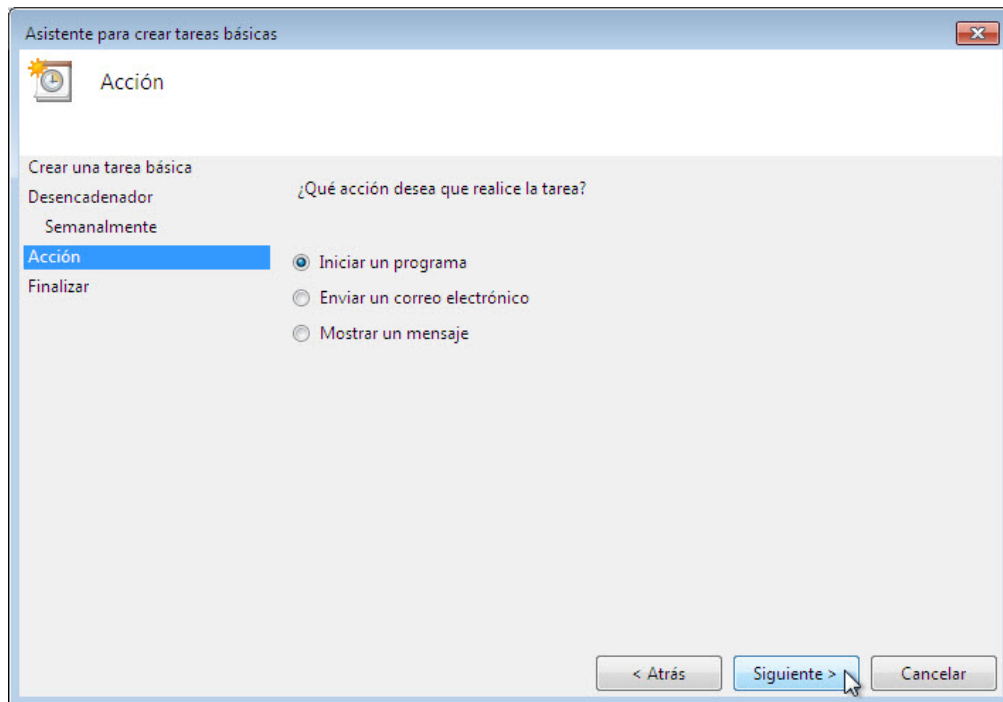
Asistente para crear tareas básicas

Acción

Crear una tarea básica
Desencadenador
Semanalmente
Acción
Finalizar

¿Qué acción desea que realice la tarea?

Iniciar un programa
Enviar un correo electrónico
Mostrar un mensaje

< Atrás
Siguiente >
Cancelar